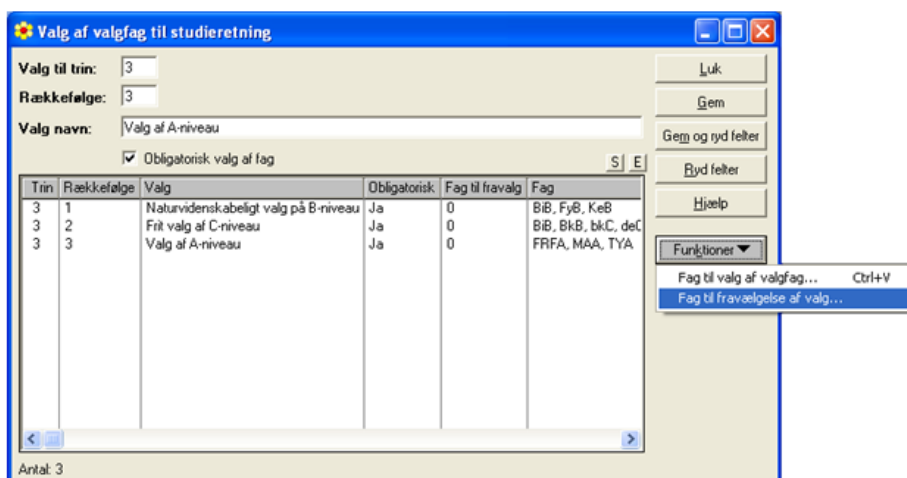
Valg af valgfag til studieretning

Valg til trin: 3

Rækkefølge: 3

Valg navn: Valg af A-niveau

Obligatorisk valg af fag

S E

| Trin | Rækkefølge | Valg | Obligatorisk | Fag til fravalg | Fag |
|---|---|---|---|---|---|
| 3 | 1 | Naturvidenskabeligt valg på B-niveau | Ja | 0 | BiB, FyB, KeB |
| 3 | 2 | Frit valg af C-niveau | Ja | 0 | BiB, BkB, bkC, deC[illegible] |
| 3 | 3 | Valg af A-niveau | Ja | 0 | FRFA, MAA, TYA |

Antal: 3

Luk

Gem

Gem og ryd felter

Ryd felter

Hjælp

Funktioner

Fag til valg af valgfag... Ctrl+V

Fag til fravælgelse af valg...